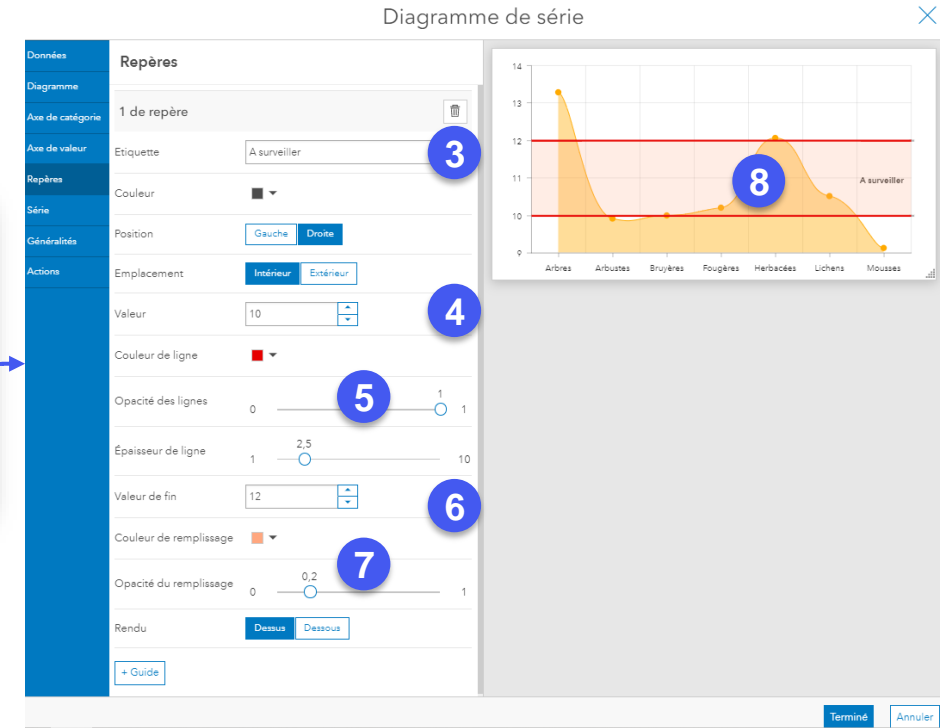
Diagramme de série

Données
Diagramme
Axe de catégorie
Axe de valeur
Repères
Série
Généralités
Actions

Repères

1 de repère

Etiquette A surveiller
3
Couleur
Position Gauche Droite
Emplacement Intérieur Extérieur
Valeur 10
4
Couleur de ligne
Opacité des lignes 0 1 1
5
Épaisseur de ligne 1 2,5 10
Valeur de fin 12
6
Couleur de remplissage
7
Opacité du remplissage 0 0,2 1
Rendu Dessus Dessous

+ Guide

14
13
12
11
10
9
8
A surveiller
Arbres Arbustes Bruyères Fougères Herbacées Lichens Mousses

Terminé Annuler